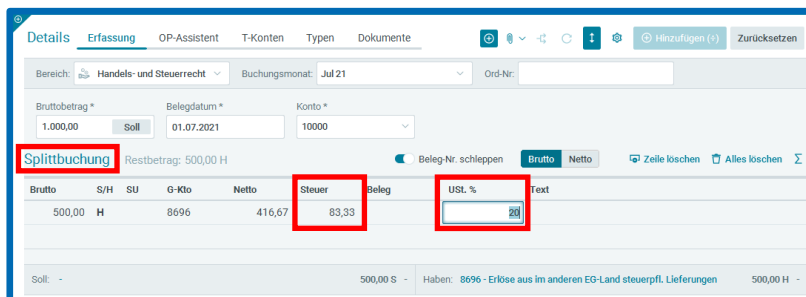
Details Erfassung OP-Assistent T-Konten Typen Dokumente

Hinzufügen (+) Zurücksetzen

Bereich: Handels- und Steuerrecht Buchungsmonat: Jul 21 Ord-Nr:

Bruttobetrag * 1.000,00 Soll

Belegdatum * 01.07.2021

Konto * 10000

Splittbuchung Restbetrag: 500,00 H

Beleg-Nr. schleppen Brutto Netto Zeile löschen Alles löschen Σ

| Brutto | S/H | SU | G-Kto | Netto | Steuer | Beleg | USt. % | Text |
|---|---|---|---|---|---|---|---|---|
| 500,00 | H | | 8696 | 416,67 | 83,33 | | 20 | |

Soll: - 500,00 S - Haben: 8696 - Erlöse aus im anderen EG-Land steuerpfl. Lieferungen 500,00 H